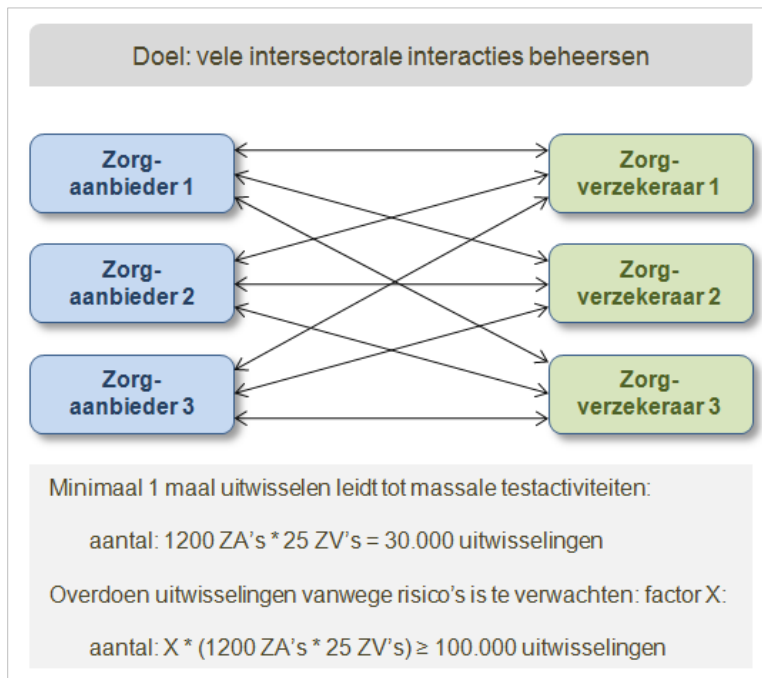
Doel: vele intersectorale interacties beheersen

Zorg-aanbieder 1

Zorg-aanbieder 2

Zorg-aanbieder 3

Zorg-verzekeraar 1

Zorg-verzekeraar 2

Zorg-verzekeraar 3

Minimaal 1 maal uitwisselen leidt tot massale testactiviteiten:

aantal: 1200 ZA's * 25 ZV's = 30.000 uitwisselingen

Overdoen uitwisselingen vanwege risico's is te verwachten: factor X:

aantal: X * (1200 ZA's * 25 ZV's) ≥ 100.000 uitwisselingen